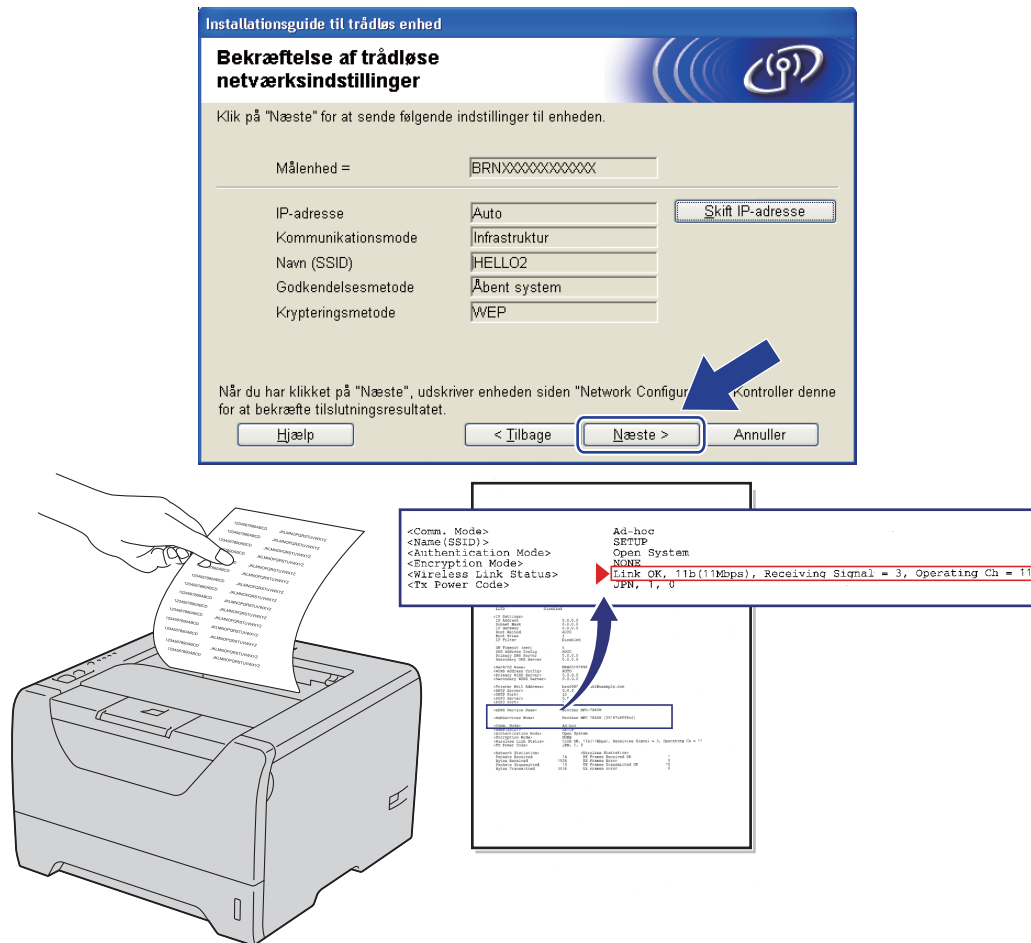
Installationsguide til trådløs enhed

Bekræftelse af trådløse netværksindstillinger

Klik på "Næste" for at sende følgende indstillinger til enheden.

Målenhed = BRNXXXXXXXXXXXX

IP-adresse Auto

Skift IP-adresse

Kommunikationsmode Infrastruktur

Navn (SSID) HELLO2

Godkendelsesmetode Åbent system

Krypteringsmetode WEP

Når du har klikket på "Næste", udskriver enheden siden "Network Configur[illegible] Kontroller denne for at bekræfte tilslutningsresultatet.

Hjælp

< Tilbage

Næste >

Annuller

<Comm. Mode> Ad-hoc
<Name(SSID)> SETUP
<Authentication Mode> Open System
<Encryption Mode> NONE
<Wireless Link Status> Link OK, 11b(11Mbps), Receiving Signal = 3, Operating Ch = 11
<Tx Power Code> JPN, 1, 0

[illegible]